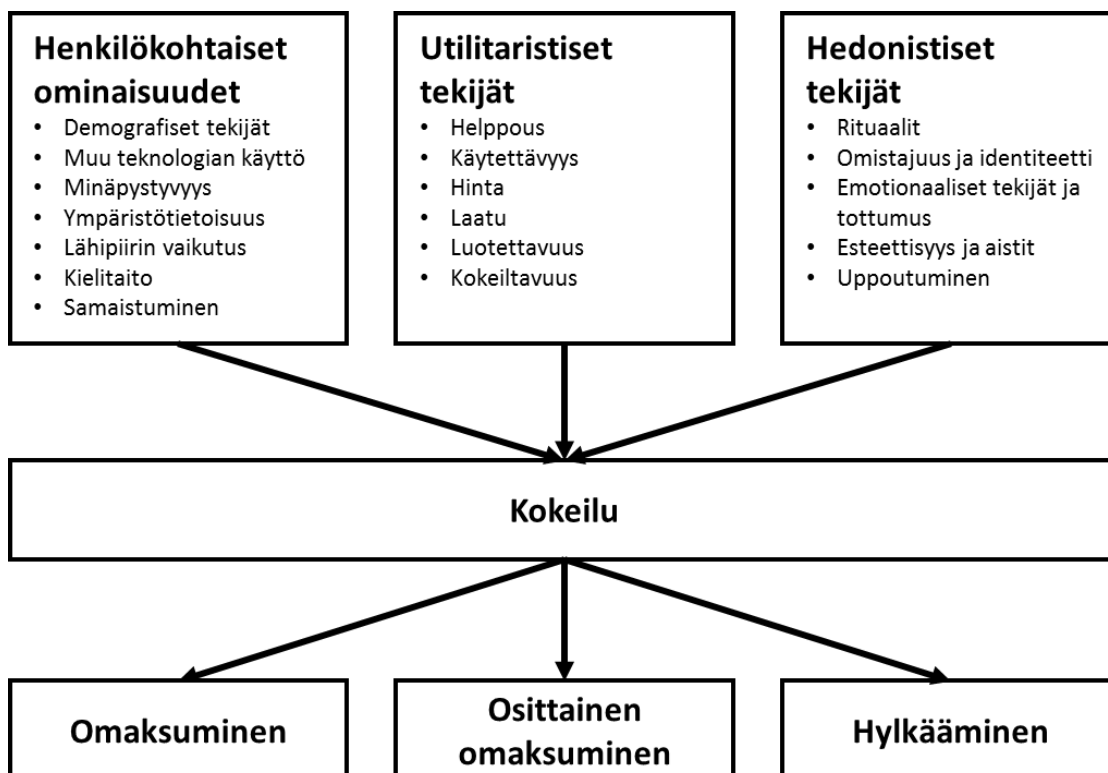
Henkilökohtaiset ominaisuudet
- Demografiset tekijät
- Muu teknologian käyttö
- Minäpystyvyys
- Ympäristötietoisuus
- Lähipiirin vaikutus
- Kielitaito
- Samaistuminen

Utilitaristiset tekijät
- Helppous
- Käytettävyys
- Hinta
- Laatu
- Luotettavuus
- Kokeiltavuus

Hedonistiset tekijät
- Rituaalit
- Omistajuus ja identiteetti
- Emotionaaliset tekijät ja tottumus
- Esteettisyys ja aistit
- Uppoutuminen

Kokeilu

Omaksuminen

Osittainen omaksuminen

Hylkääminen